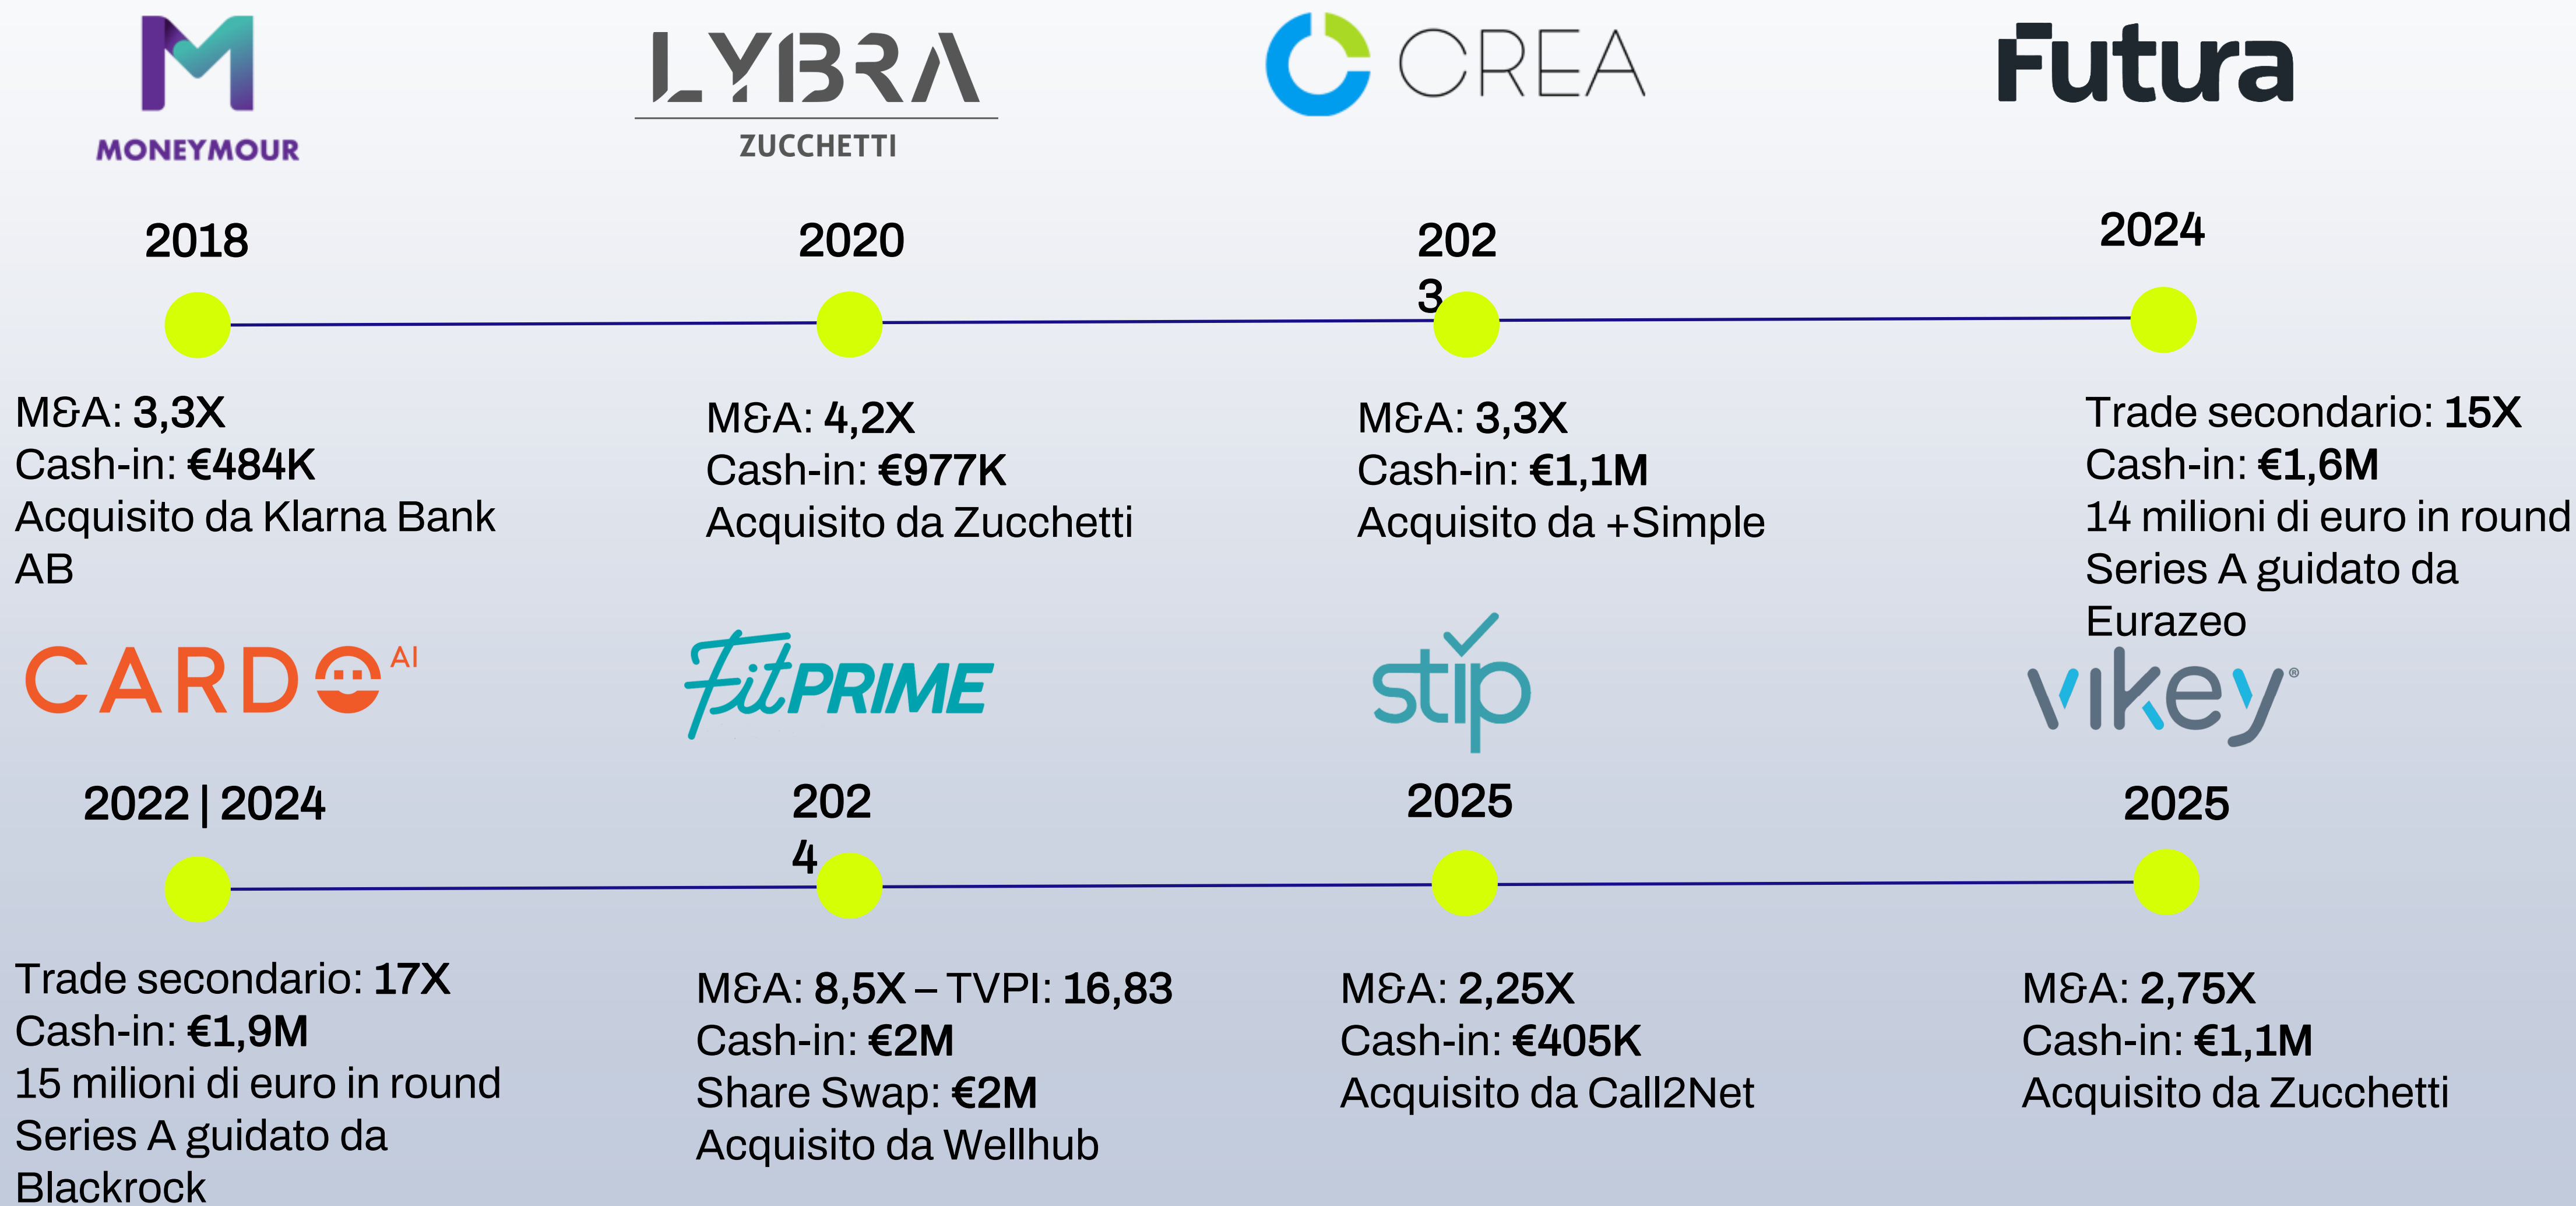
MONEYMOUR

LYBRA
ZUCCHETTI

CREA

Futura

2018

2020

202
3

2024

M&A: 3,3X
Cash-in: €484K
Acquisito da Klarna Bank AB

M&A: 4,2X
Cash-in: €977K
Acquisito da Zucchetti

M&A: 3,3X
Cash-in: €1,1M
Acquisito da +Simple

Trade secondario: 15X
Cash-in: €1,6M
14 milioni di euro in round Series A guidato da Eurazeo

CARDO AI

FitPRIME

stip

vikey

2022 | 2024

202
4

2025

2025

Trade secondario: 17X
Cash-in: €1,9M
15 milioni di euro in round Series A guidato da Blackrock

M&A: 8,5X – TVPI: 16,83
Cash-in: €2M
Share Swap: €2M
Acquisito da Wellhub

M&A: 2,25X
Cash-in: €405K
Acquisito da Call2Net

M&A: 2,75X
Cash-in: €1,1M
Acquisito da Zucchetti